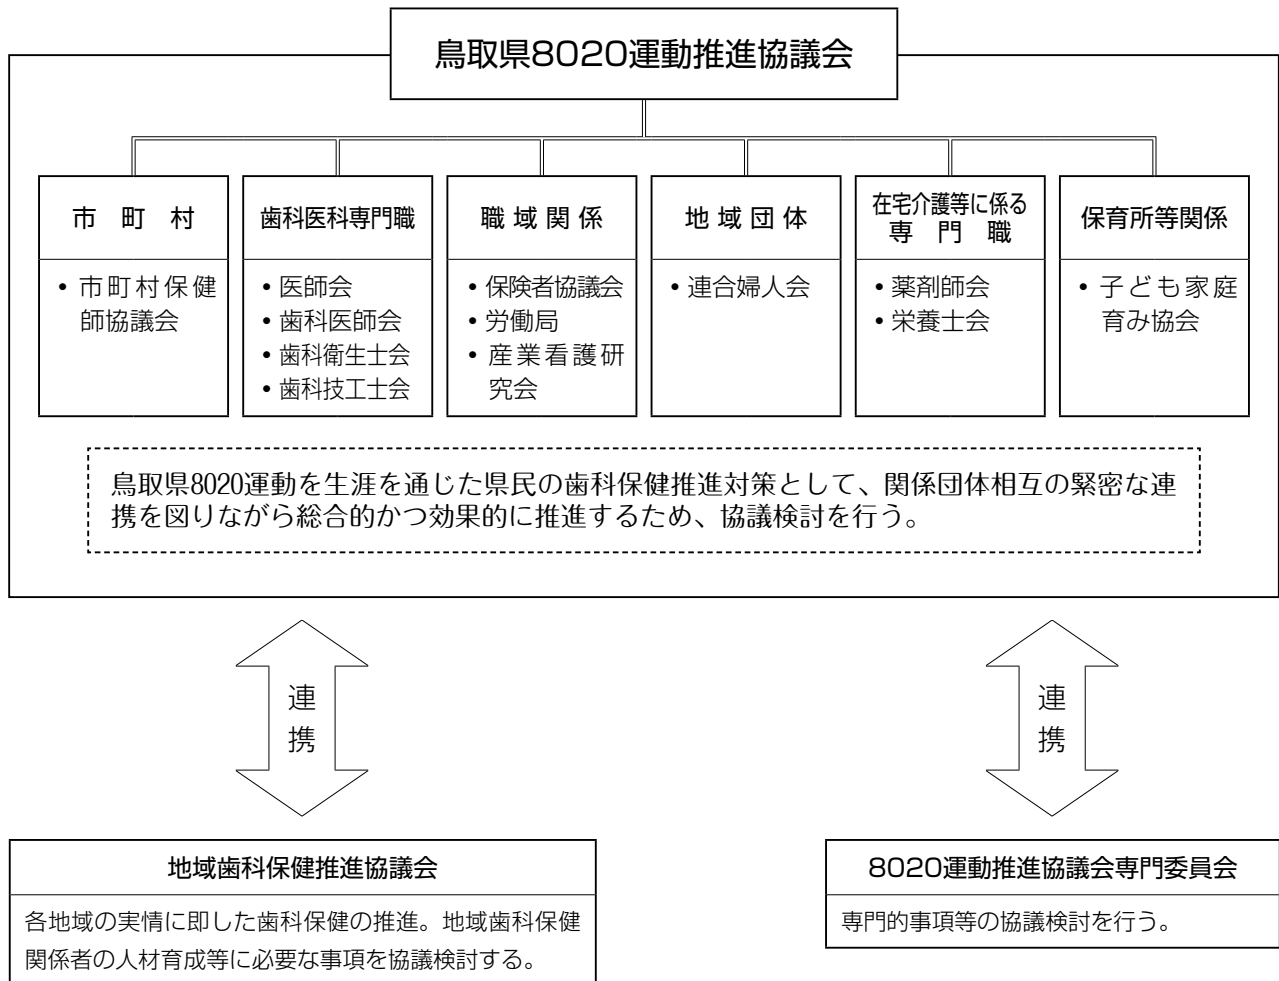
鳥取県8020運動推進協議会

| 市町村 | 歯科医科専門職 | 職域関係 | 地域団体 | 在宅介護等に係る専門職 | 保育所等関係 |
|---|---|---|---|---|---|
| •市町村保健師協議会 | •医師会 •歯科医師会 •歯科衛生士会 •歯科技工士会 | •保険者協議会 •労働局 •産業看護研究会 | •連合婦人会 | •薬剤師会 •栄養士会 | •子ども家庭育み協会 |

鳥取県8020運動を生涯を通じた県民の歯科保健推進対策として、関係団体相互の緊密な連携を図りながら総合的かつ効果的に推進するため、協議検討を行う。

連携

連携

地域歯科保健推進協議会

各地域の実情に即した歯科保健の推進。地域歯科保健関係者の人材育成等に必要な事項を協議検討する。

8020運動推進協議会専門委員会

専門的事項等の協議検討を行う。